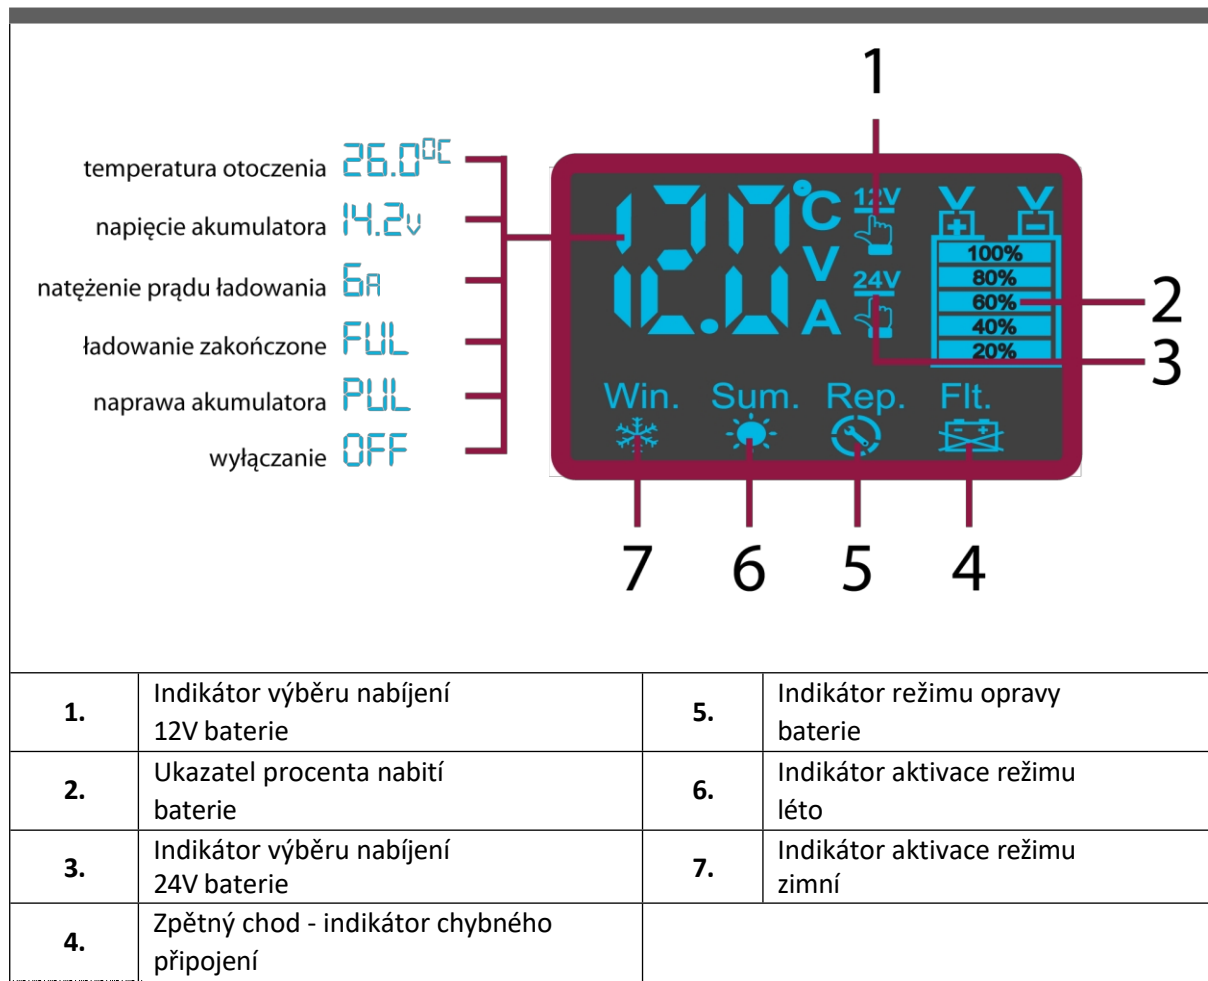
temperatura otoczenia 26.0°C
napięcie akumulatora 14.2V
natężenie prądu ładowania 6A
ładowanie zakończone FUL
naprawa akumulatora PUL
wyłączanie OFF

12.0 °C V A 12V 24V

100%
80%
60%
40%
20%

Win. Sum. Rep. Flt.

1 2 3 4 5 6 7

| 1. | Indikátor výběru nabíjení 12V baterie | 5. | Indikátor režimu opravy baterie |
|---|---|---|---|
| 2. | Ukazatel procenta nabití baterie | 6. | Indikátor aktivace režimu léto |
| 3. | Indikátor výběru nabíjení 24V baterie | 7. | Indikátor aktivace režimu zimní |
| 4. | Zpětný chod - indikátor chybného připojení | | |